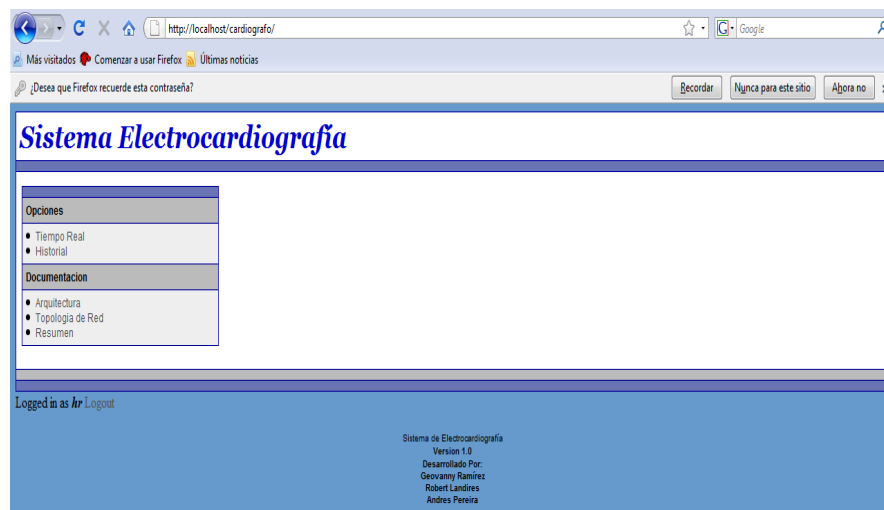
http://localhost/cardiografo/

Google

Más visitados  Comenzar a usar Firefox  Últimas noticias

¿Desea que Firefox recuerde esta contraseña?

Recordar  Nunca para este sitio  Ahora no

Sistema Electrocardiografía

Opciones

- Tiempo Real
- Historial

Documentacion

- Arquitectura
- Topologia de Red
- Resumen

Logged in as hr Logout

Sistema de Electrocardiografía
Version 1.0
Desarrollado Por:
Geovanny Ramirez
Robert Landires
Andres Pereira